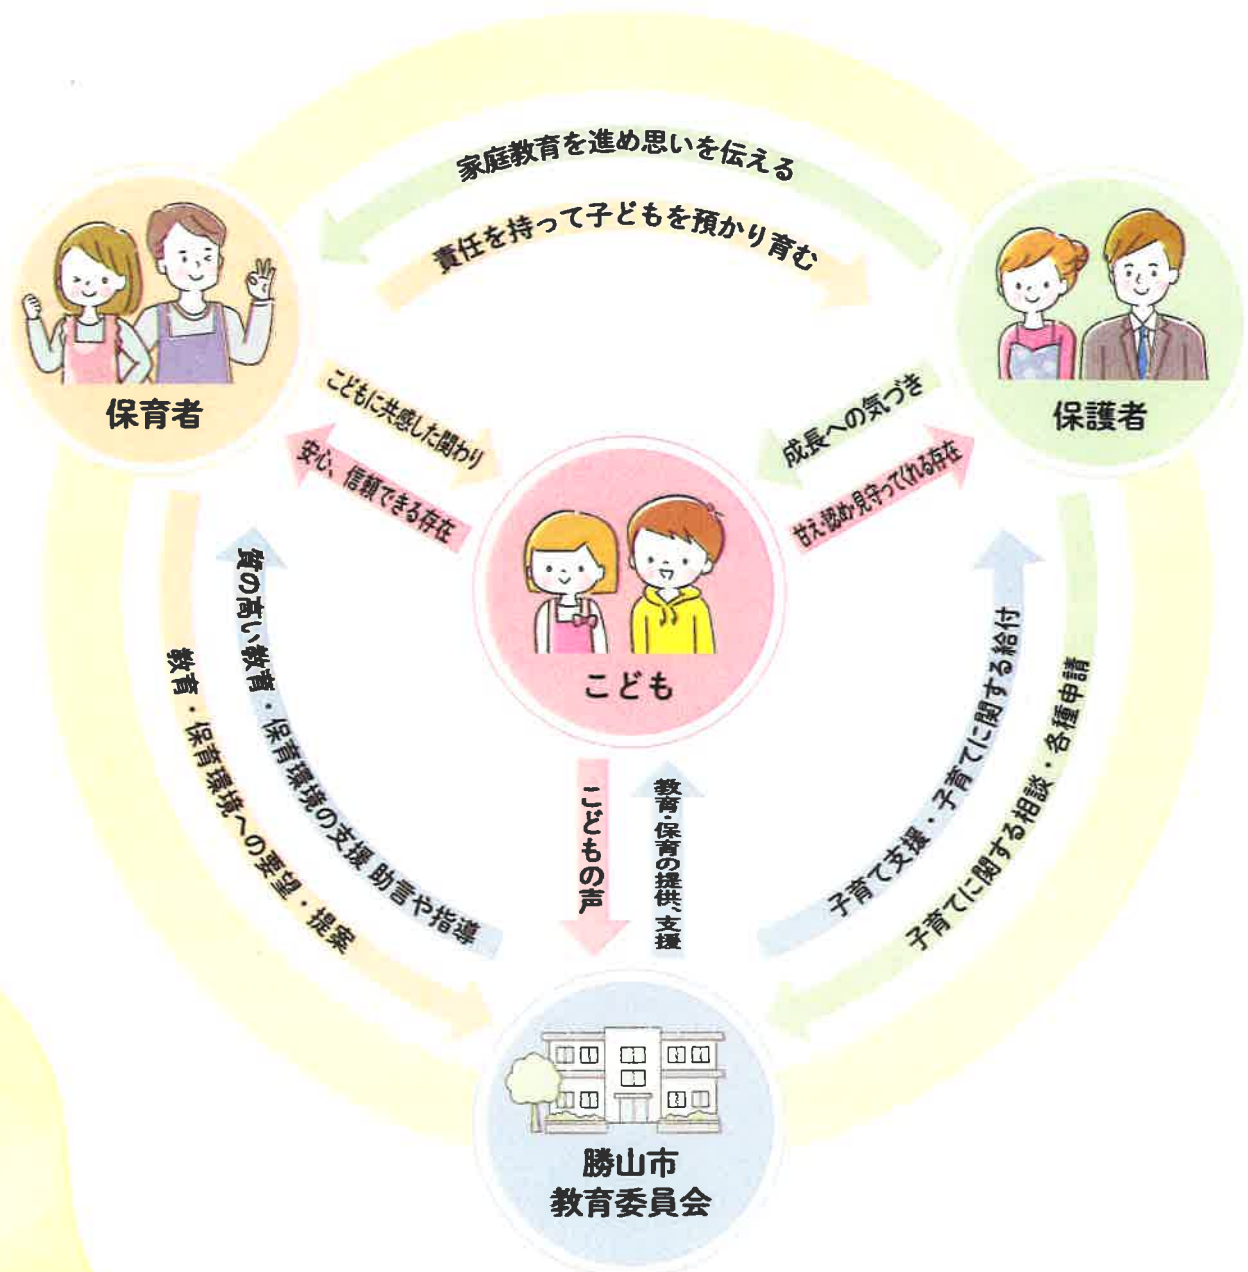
家庭教育を進め思いを伝える

責任を持って子どもを預かり育む

保育者

保護者

こどもに共感した関わり

安心、信頼できる存在

成長への気づき

甘え・認め見守ってくれる存在

こども

質の高い教育・保育環境の支援 助言や指導

教育・保育環境への要望・提案

こどもの声

教育・保育の提供、支援

子育て支援・子育てに関する給付

子育てに関する相談・各種申請

勝山市
教育委員会